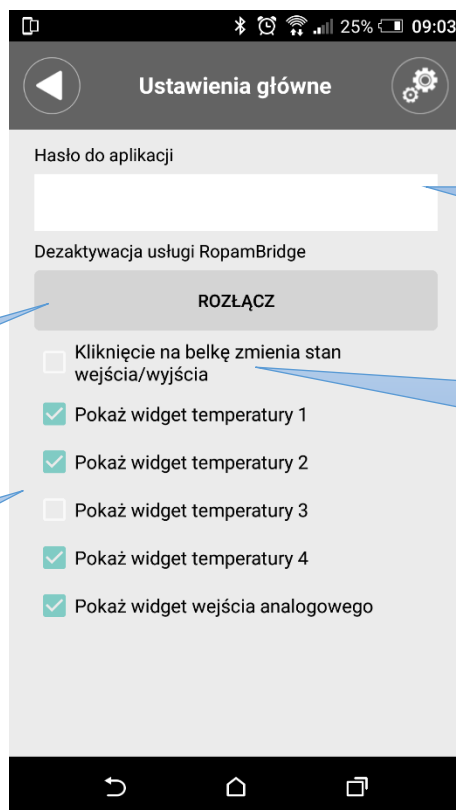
25% 09:03

Ustawienia główne

Hasło do aplikacji

Dezaktywacja usługi RopamBridge

ROZŁĄCZ

Kliknięcie na belkę zmienia stan wejścia/wyjścia

Pokaż widget temperatury 1

Pokaż widget temperatury 2

Pokaż widget temperatury 3

Pokaż widget temperatury 4

Pokaż widget wejścia analogowego